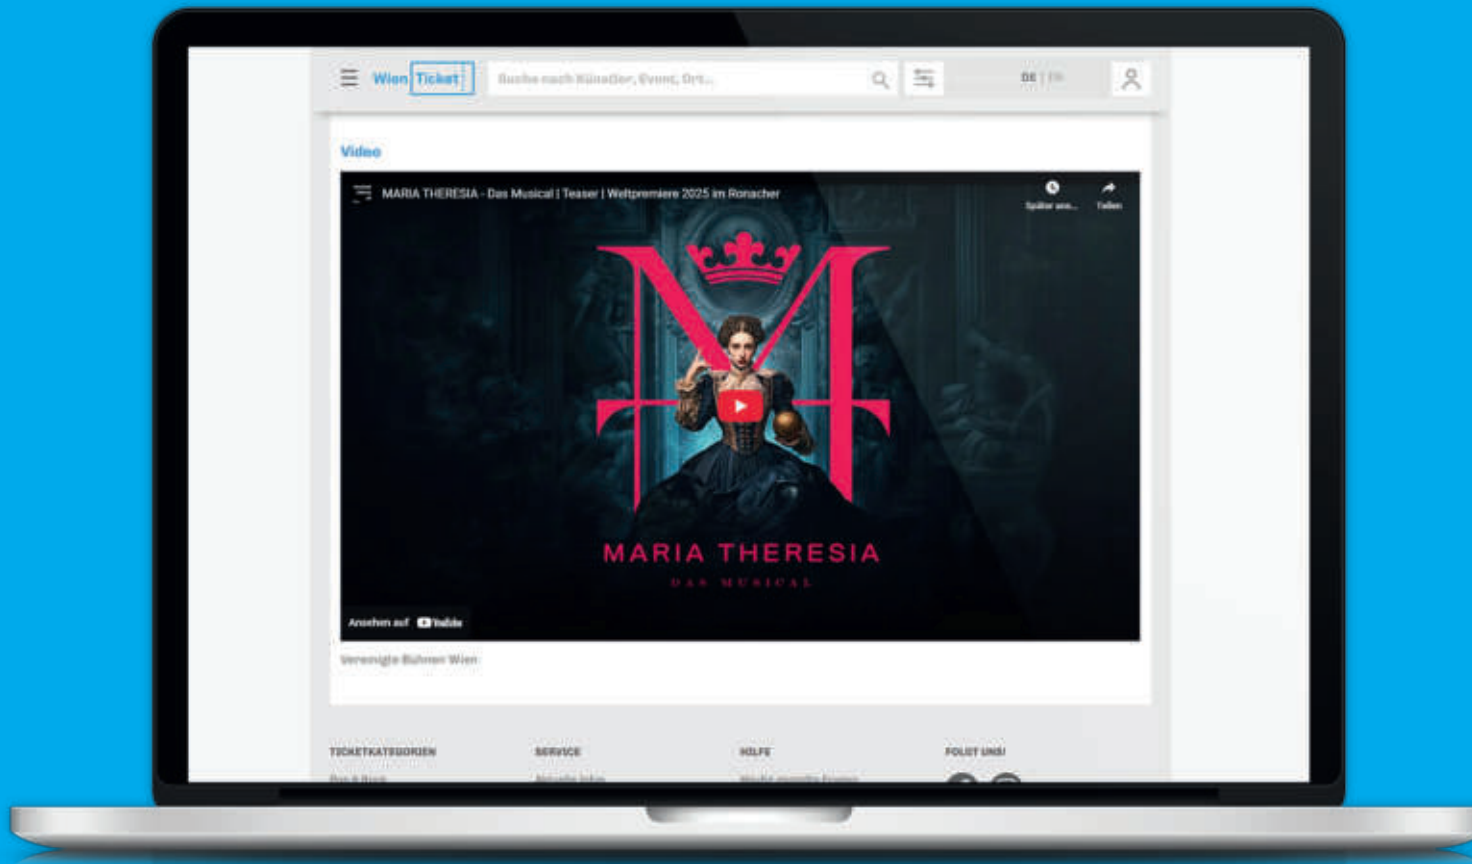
Wien Ticket

Suche nach Künstler, Event, Ort...

DE | EN

Video

MARIA THERESIA - Das Musical | Teaser | Weltpremiere 2025 im Ronacher

Später ans...

Teilen

M

MARIA THERESIA

DAS MUSICAL

Ansehen auf YouTube

Vereinigte Bühnen Wien

TICKETKATEGORIEN

SERVICE

HILFE

FOLGT UNS!

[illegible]

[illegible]

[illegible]